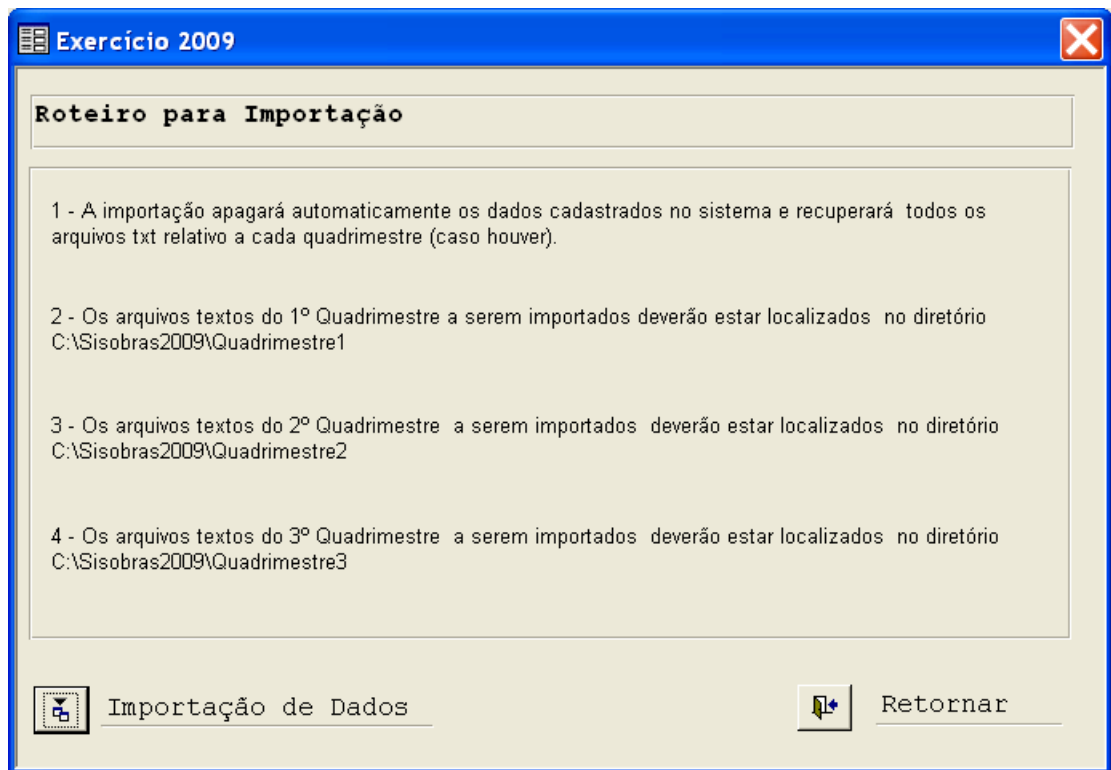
Exercício 2009

Roteiro para Importação

1 - A importação apagará automaticamente os dados cadastrados no sistema e recuperará todos os arquivos txt relativo a cada quadrimestre (caso houver).

2 - Os arquivos textos do 1º Quadrimestre a serem importados deverão estar localizados no diretório C:\Sisobras2009\Quadrimestre1

3 - Os arquivos textos do 2º Quadrimestre a serem importados deverão estar localizados no diretório C:\Sisobras2009\Quadrimestre2

4 - Os arquivos textos do 3º Quadrimestre a serem importados deverão estar localizados no diretório C:\Sisobras2009\Quadrimestre3

Importação de Dados

Retornar